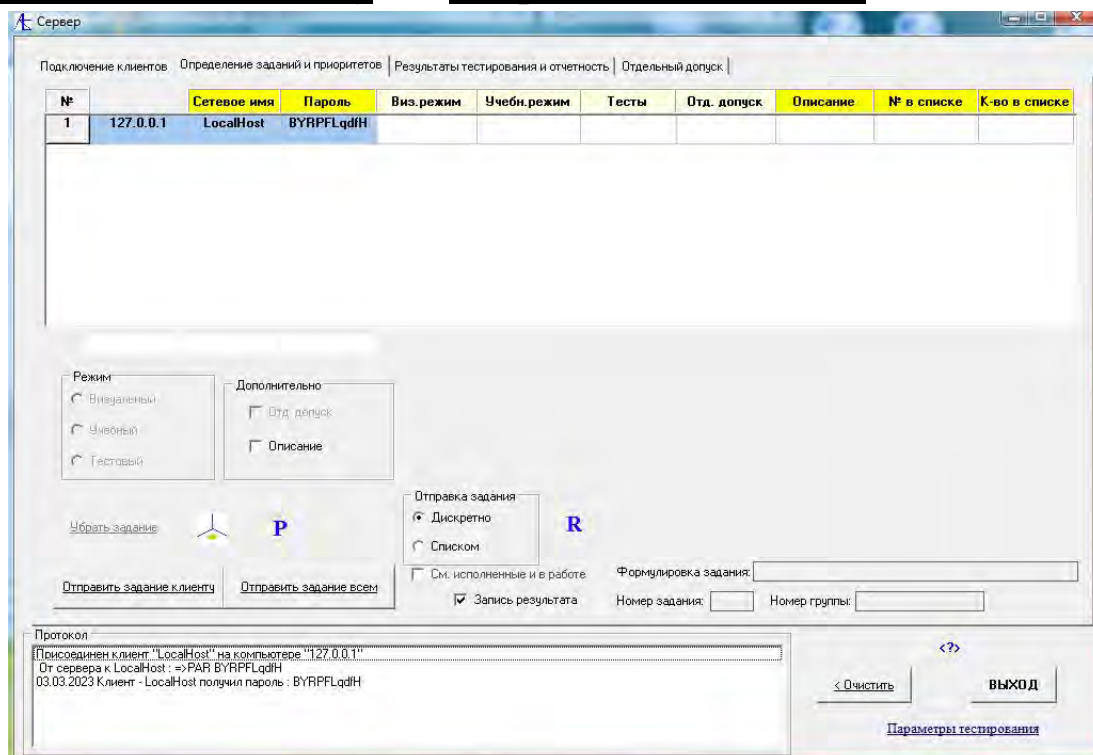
Сервер

Подключение клиентов | Определение заданий и приоритетов | Результаты тестирования и отчетность | Отдельный допуск

| № | | Сетевое имя | Пароль | Виз.режим | Учебн.режим | Тесты | Отд. допуск | Описание | № в списке | К-во в списке |
|---|---|---|---|---|---|---|---|---|---|---|
| 1 | 127.0.0.1 | LocalHost | BYRPFLqdfH | | | | | | | |

Режим
Визуальный
Учебный
Тестовый

Дополнительно
Отд. допуск
Описание

Убрать задание

P

Отправка задания
Дискретно
Списком

R

См. исполненные и в работе

Формулировка задания:

Отправить задание клиенту

Отправить задание всем

Запись результата

Номер задания:

Номер группы:

Протокол
Присоединен клиент "LocalHost" на компьютере "127.0.0.1"
От сервера к LocalHost : =>PAR BYRPFLqdfH
03.03.2023 Клиент - LocalHost получил пароль : BYRPFLqdfH

<?>

< Очистить

ВЫХОД

Параметры тестирования